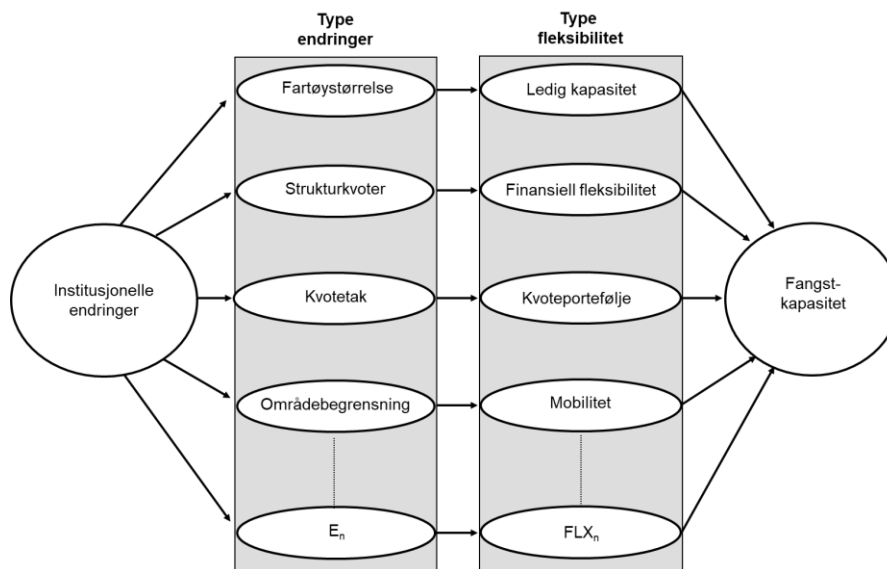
Type endringer

Type fleksibilitet

Institusjonelle endringer

Fartøystørrelse

Strukturkvoter

Kvotetak

Områdebegrensning

$E_n$

Ledig kapasitet

Finansiell fleksibilitet

Kvoteportefølje

Mobilitet

$FLX_n$

Fangst-kapasitet